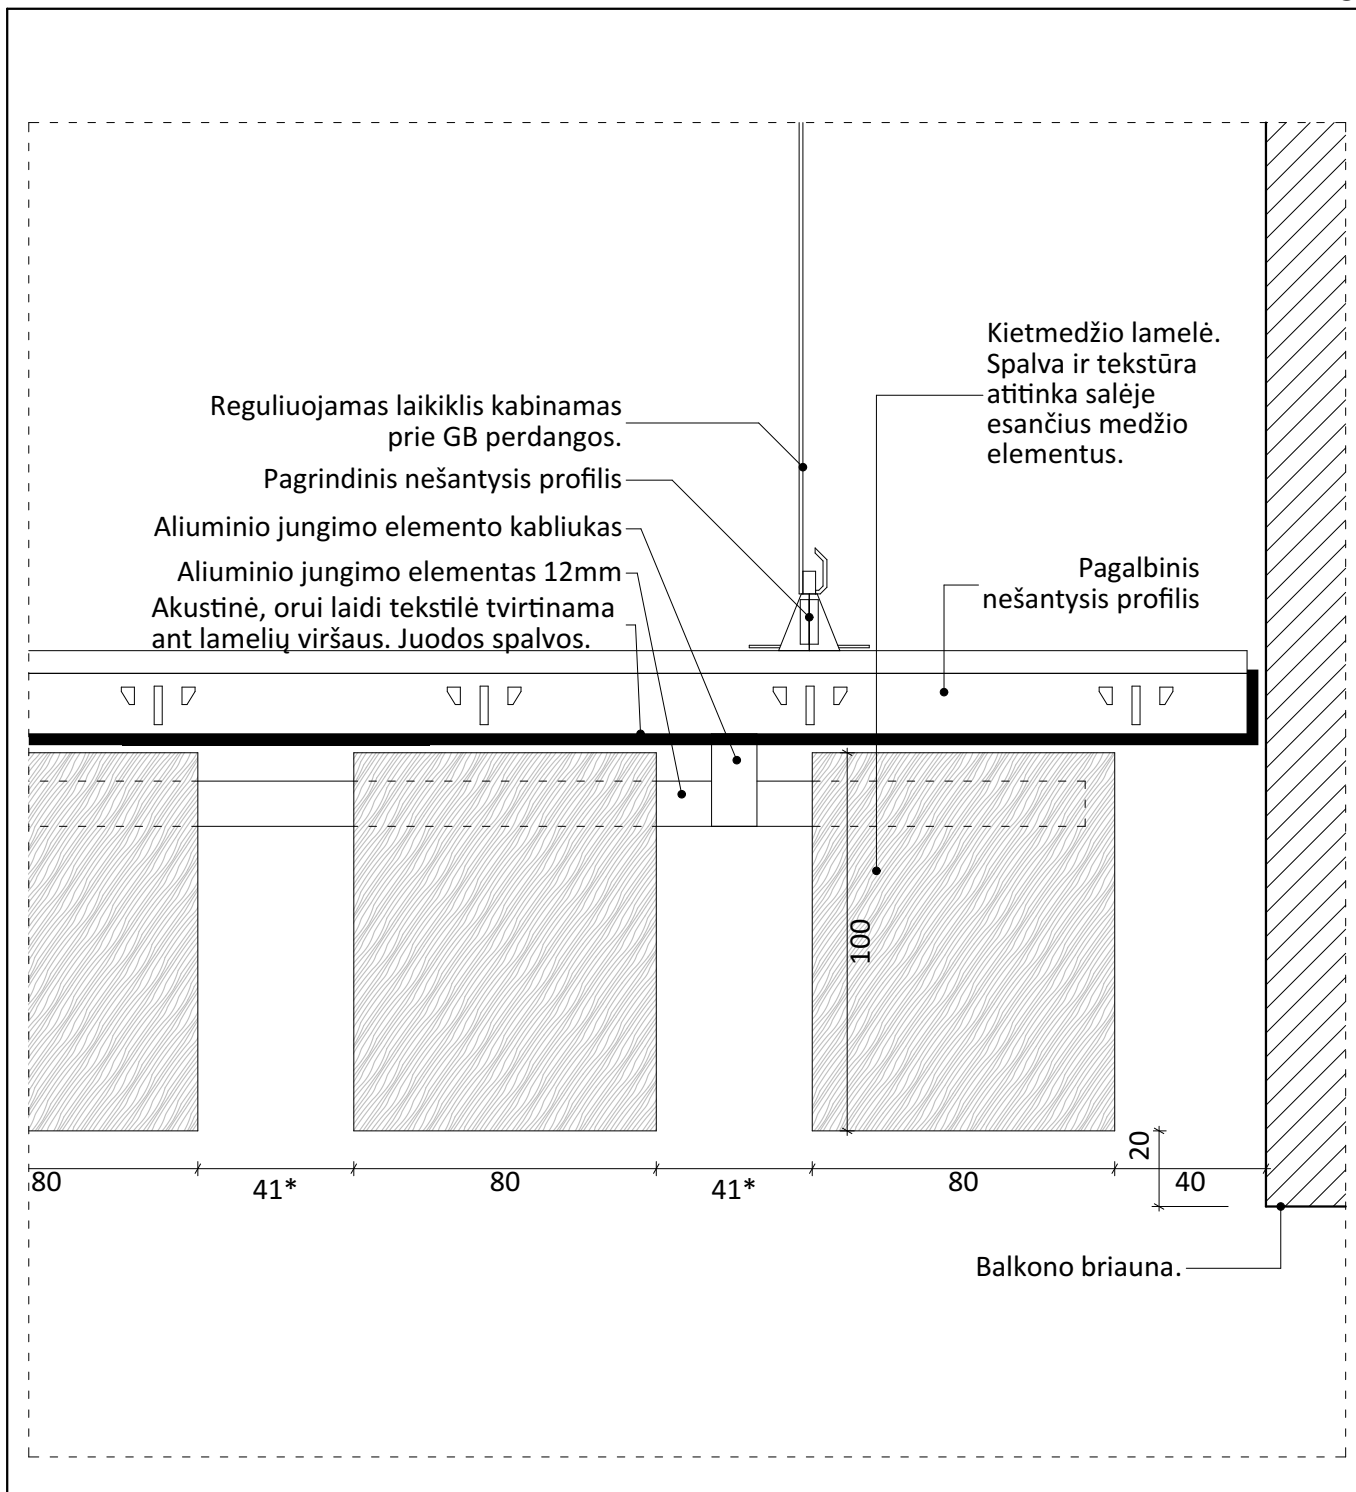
Kietmedžio lamelė. Spalva ir tekstūra atitinka salėje esančius medžio elementus.

Reguliuojamas laikiklis kabinamas prie GB perdangos.

Pagrindinis nešantysis profilis

Aliuminio jungimo elemento kabliukas

Aliuminio jungimo elementas 12mm

Akustinė, orui laidi tekstilė tvirtinama ant lamelių viršaus. Juodos spalvos.

Pagalbinis nešantysis profilis

100

20

80 41* 80 41* 80 40

Balkono briauna.